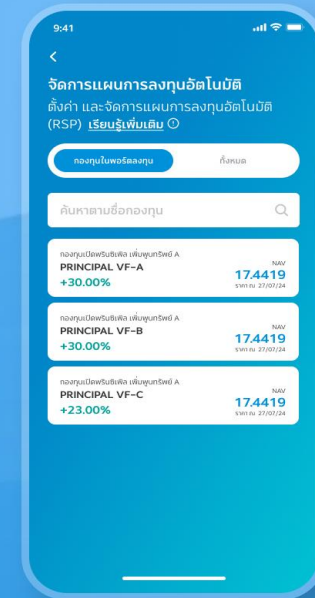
9:41

<

จัดการแผนการลงทุนอัตโนมัติ

ตั้งค่า และจัดการแผนการลงทุนอัตโนมัติ (RSP) เรียนรู้เพิ่มเติม ⓘ

กองทุนในพอร์ตลงทุน

ทั้งหมด

ค้นหาตามชื่อกองทุน

กองทุนเปิดพรินซิเพิล เพิ่มพูนทรัพย์ A
PRINCIPAL VF-A
+30.00%
NAV
17.4419
ราคา ณ 27/07/24

กองทุนเปิดพรินซิเพิล เพิ่มพูนทรัพย์ A
PRINCIPAL VF-B
+30.00%
NAV
17.4419
ราคา ณ 27/07/24

กองทุนเปิดพรินซิเพิล เพิ่มพูนทรัพย์ A
PRINCIPAL VF-C
+23.00%
NAV
17.4419
ราคา ณ 27/07/24